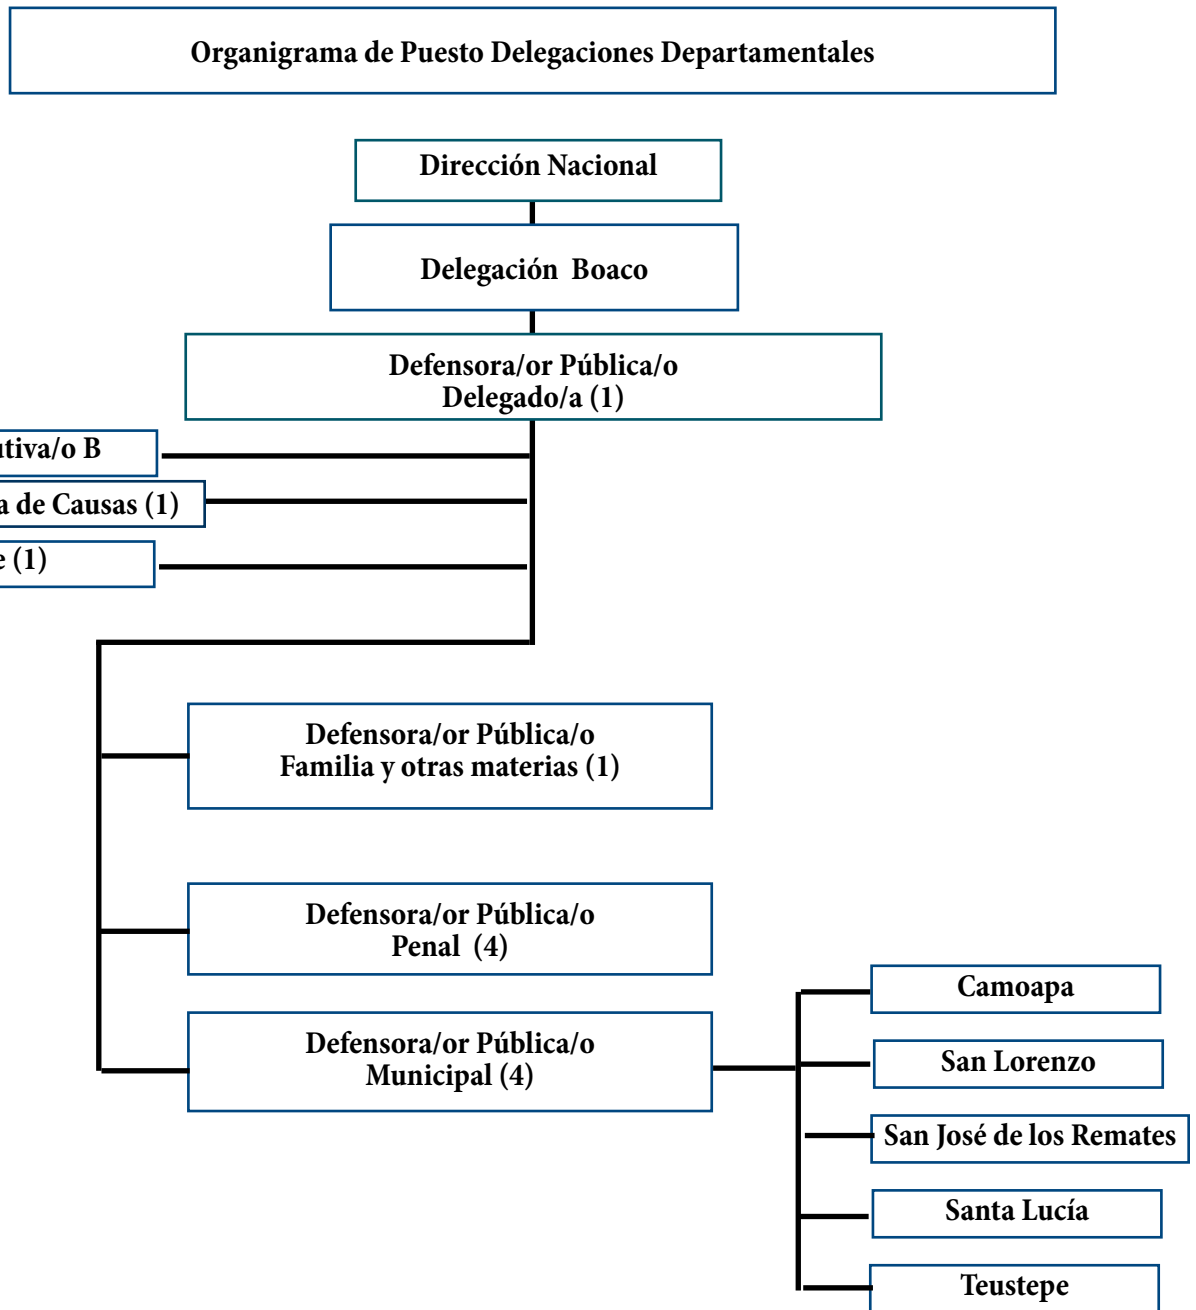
Organigrama de Puesto Delegaciones Departamentales

Dirección Nacional

Delegación Boaco

Defensora/or Pública/o Delegado/a (1)

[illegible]tiva/o B

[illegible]a de Causas (1)

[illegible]e (1)

Defensora/or Pública/o Familia y otras materias (1)

Defensora/or Pública/o Penal (4)

Defensora/or Pública/o Municipal (4)

Camoapa

San Lorenzo

San José de los Remates

Santa Lucía

Teustepe